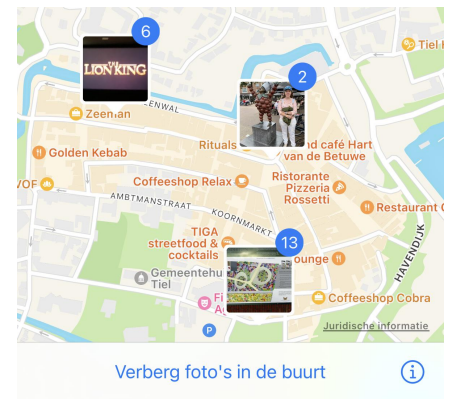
6
LION KING
2
Tiel
ENWAL
Zeeman
Golden Kebab
Rituals
d café Hart van de Betuwe
VOF
Coffeeshop Relax
Ristorante Pizzeria Rossetti
AMBTMANSTRAAT
KOORNMARKT
Restaurant
TIGA streetfood & cocktails
13
HAVENDIJK
Gemeentehu Tiel
ounge
Fi A
Coffeeshop Cobra
P
Juridische informatie
Verberg foto's in de buurt